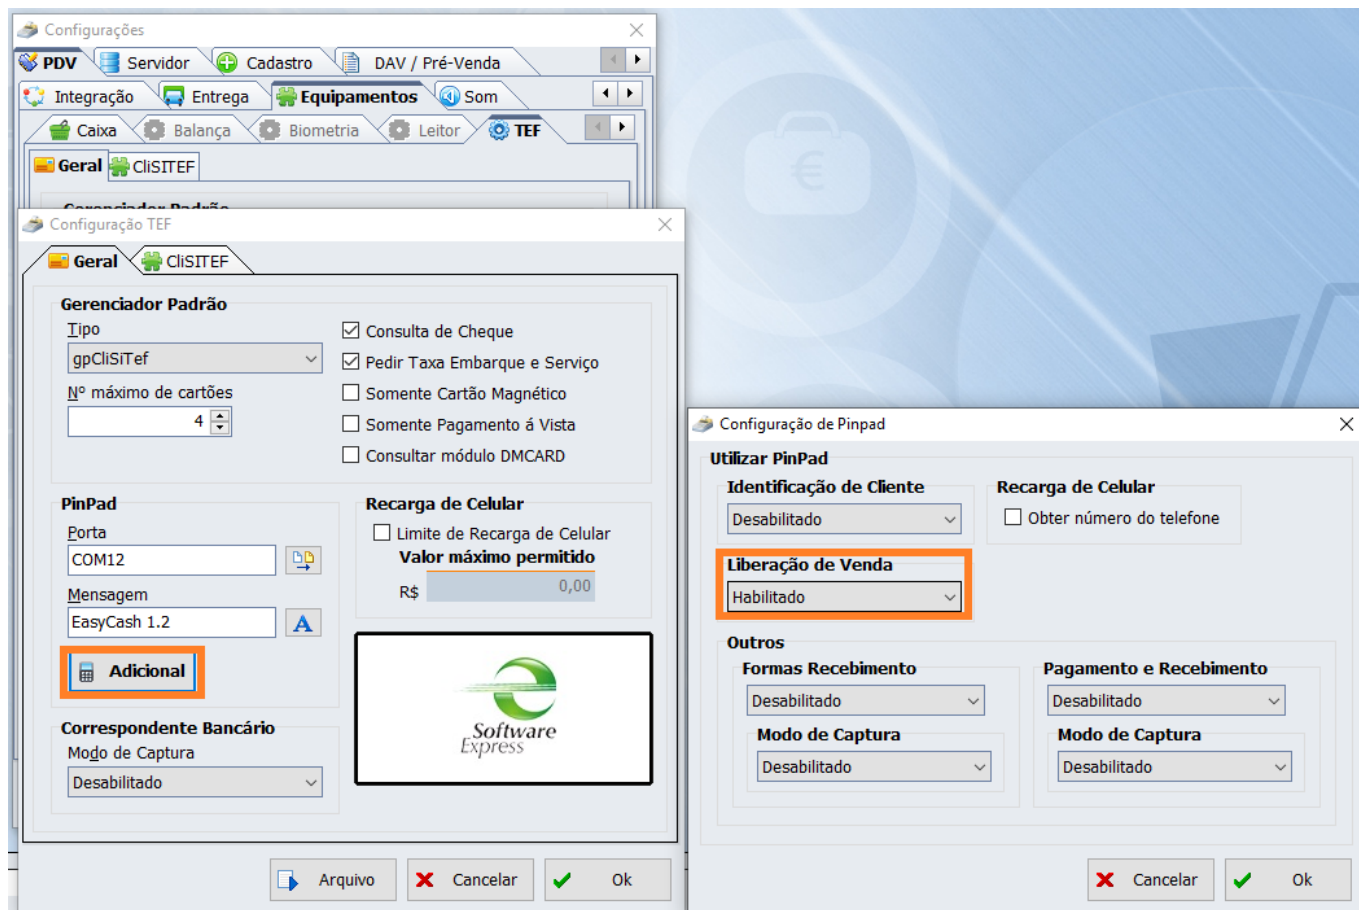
Configurações

PDV | Servidor | Cadastro | DAV / Pré-Venda

Integração | Entrega | Equipamentos | Som

Caixa | Balança | Biometria | Leitor | TEF

Geral | CliSITEF

Configuração TEF

Geral | CliSITEF

Gerenciador Padrão

Tipo

gpCliSiTef

Nº máximo de cartões

4

Consulta de Cheque

Pedir Taxa Embarque e Serviço

Somente Cartão Magnético

Somente Pagamento á Vista

Consultar módulo DMCARD

PinPad

Porta

COM12

Mensagem

EasyCash 1.2

Adicional

Recarga de Celular

Limite de Recarga de Celular

Valor máximo permitido

R$ 0,00

Software Express

Correspondente Bancário

Modo de Captura

Desabilitado

Arquivo | Cancelar | Ok

Configuração de Pinpad

Utilizar PinPad

Identificação de Cliente

Desabilitado

Recarga de Celular

Obter número do telefone

Liberação de Venda

Habilitado

Outros

Formas Recebimento

Desabilitado

Modo de Captura

Desabilitado

Pagamento e Recebimento

Desabilitado

Modo de Captura

Desabilitado

Cancelar | Ok